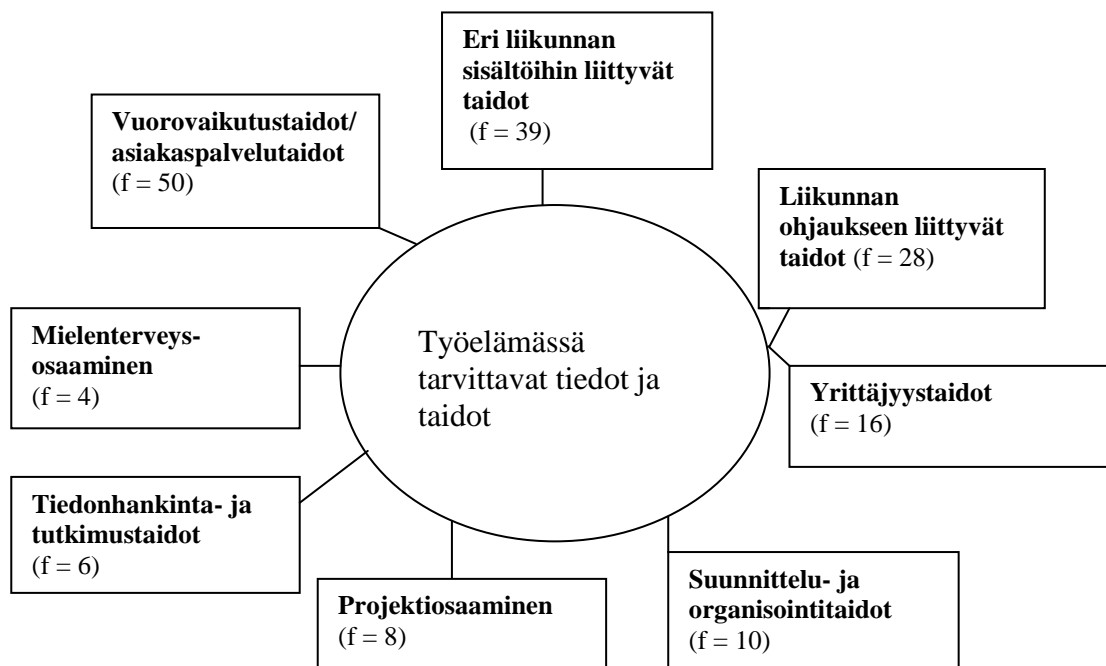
Eri liikunnan sisältöihin liittyvät taidot (f = 39)

Vuorovaikutustaidot/ asiakaspalvelutaidot (f = 50)

Liikunnan ohjaukseen liittyvät taidot (f = 28)

Mielenterveys-osaaminen (f = 4)

Työelämässä tarvittavat tiedot ja taidot

Yrittäjyystaidot (f = 16)

Tiedonhankinta- ja tutkimustaidot (f = 6)

Projektiosaaminen (f = 8)

Suunnittelu- ja organisointitaidot (f = 10)